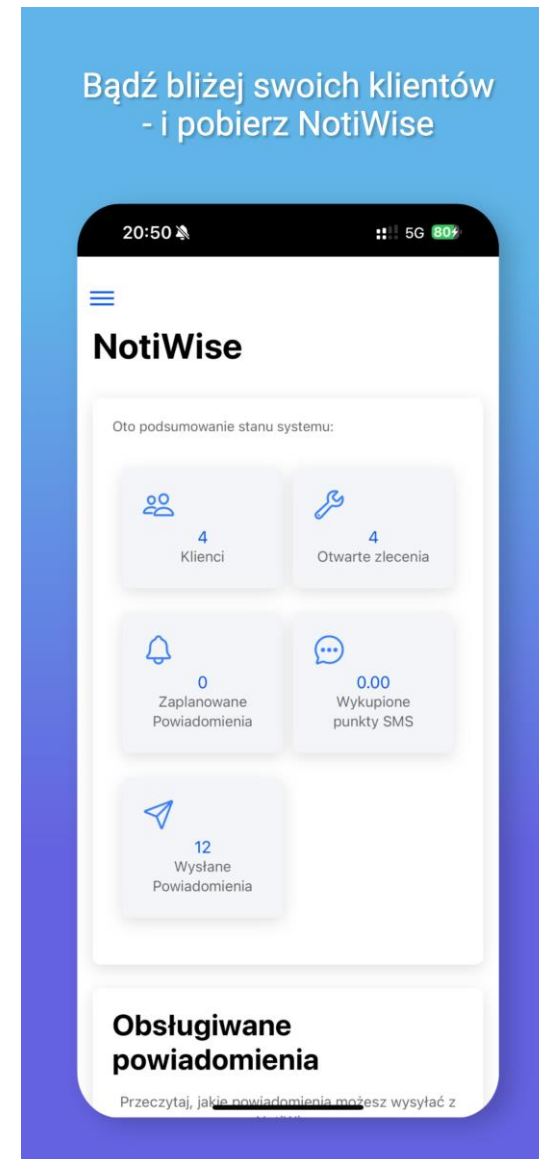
Bądź bliżej swoich klientów - i pobierz NotiWise

20:50 5G 80

NotiWise

Oto podsumowanie stanu systemu:

4
Klienci

4
Otwarte zlecenia

0
Zaplanowane Powiadomienia

0.00
Wykupione punkty SMS

12
Wysłane Powiadomienia

Obsługiwane powiadomienia

Przeczytaj, jakie powiadomienia możesz wysyłać z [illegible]